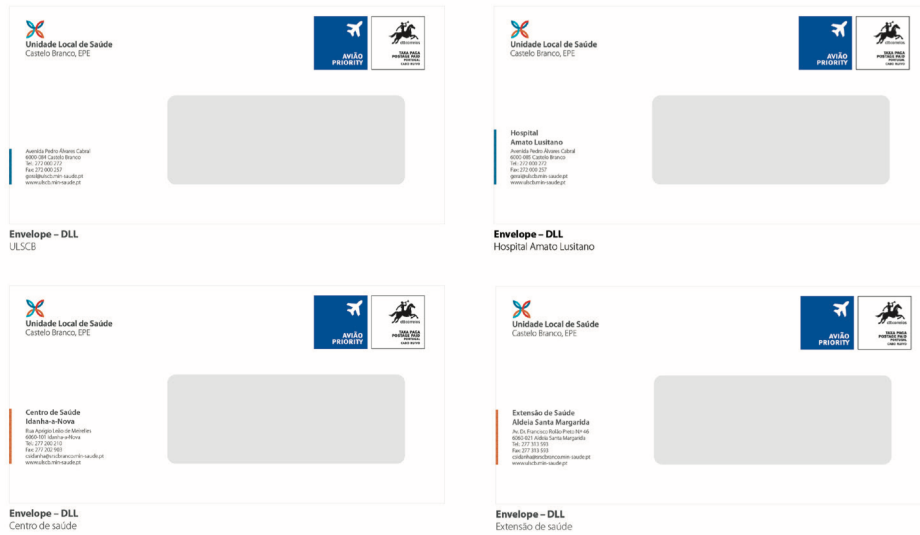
Unidade Local de Saúde
Castelo Branco, EPE

AVIÃO
PRIORITY

TAXA PAGA
PORTUGAL

Avenida Pedro Álvares Cabral
6000-084 Castelo Branco
Tel.: 272 000 272
Fax: 272 000 257
geral@ulscb.min-saude.pt
www.ulscb.min-saude.pt

Envelope – DLL
ULSCB

Unidade Local de Saúde
Castelo Branco, EPE

AVIÃO
PRIORITY

TAXA PAGA
PORTUGAL

Hospital
Amato Lusitano
Avenida Pedro Álvares Cabral
6000-085 Castelo Branco
Tel.: 272 000 272
Fax: 272 000 257
geral@ulscb.min-saude.pt
www.ulscb.min-saude.pt

Envelope – DLL
Hospital Amato Lusitano

Unidade Local de Saúde
Castelo Branco, EPE

AVIÃO
PRIORITY

TAXA PAGA
PORTUGAL

Centro de Saúde
Idanha-a-Nova
Rua Aprígio Leão de Meireles
6060-101 Idanha-a-Nova
Tel.: 277 200 210
Fax: 277 202 983
csidanha@srcbranco.min-saude.pt
www.ulscb.min-saude.pt

Envelope – DLL
Centro de saúde

Unidade Local de Saúde
Castelo Branco, EPE

AVIÃO
PRIORITY

TAXA PAGA
PORTUGAL

Extensão de Saúde
Aldeia Santa Margarida
Av. Dr. Francisco Rolão Preto Nº 46
6060-021 Aldeia Santa Margarida
Tel.: 277 353 593
Fax: 277 353 593
csidanha@srcbranco.min-saude.pt
www.ulscb.min-saude.pt

Envelope – DLL
Extensão de saúde